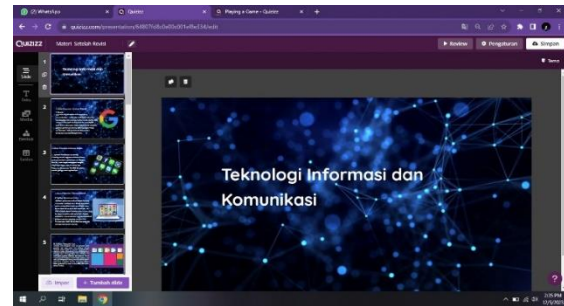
(2) WhatsApp
Quizizz
Playing a Game - Quizizz
quizizz.com/presentation/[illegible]/edit
QUIZIZZ
Materi Setelah Kuis
Review
Pengaturan
Simpan
Tema
Slide
Teks
Media
Elemen
Tombol
1
2
3
4
5
Impor
+ Tambah slide
Teknologi Informasi dan Komunikasi
?
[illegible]